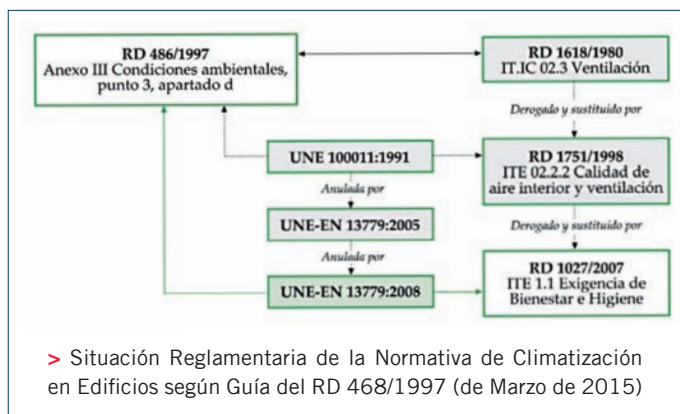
RD 486/1997
Anexo III Condiciones ambientales, punto 3, apartado d

RD 1618/1980
IT.IC 02.3 Ventilación

Derogado y sustituido por

UNE 100011:1991

RD 1751/1998
ITE 02.2.2 Calidad de aire interior y ventilación

Anulada por

UNE-EN 13779:2005

Derogado y sustituido por

Anulada por

UNE-EN 13779:2008

RD 1027/2007
ITE 1.1 Exigencia de Bienestar e Higiene

> Situación Reglamentaria de la Normativa de Climatización en Edificios según Guía del RD 468/1997 (de Marzo de 2015)